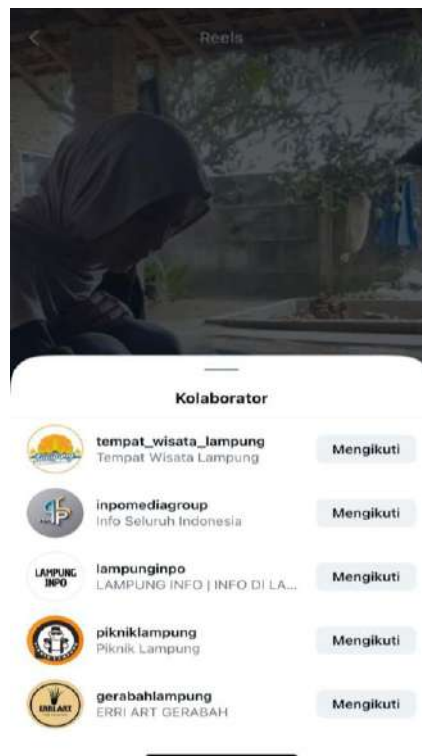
Reels

Kolaborator

tempat_wisata_lampung
Tempat Wisata Lampung
Mengikuti

inpomediagroup
Info Seluruh Indonesia
Mengikuti

LAMPUNG INFO
lampunginpo
LAMPUNG INFO | INFO DI LA...
Mengikuti

pikniklampung
Piknik Lampung
Mengikuti

ERRI ART
gerabahlampung
ERRI ART GERABAH
Mengikuti